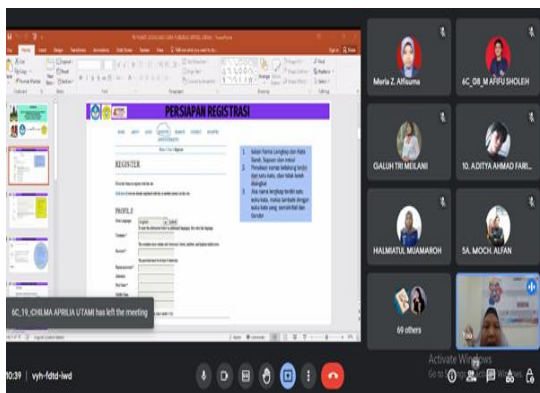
PERSIAPAN REGISTRASI

REGISTER

PROFILE

Moria Z. Alfisuma

6C_08_M AFIFU SHOLEH

GALUH TRI MEILANI

10. ADITYA AHMAD FARI...

HALMIATUL MUAMAROH

5A. MOCH. ALFAN

69 others

6C_19_CHILMA APRILIA UTAMI has left the meeting

10:39 | vyh-fdtd-iwd

Activate Windows
Go to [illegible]